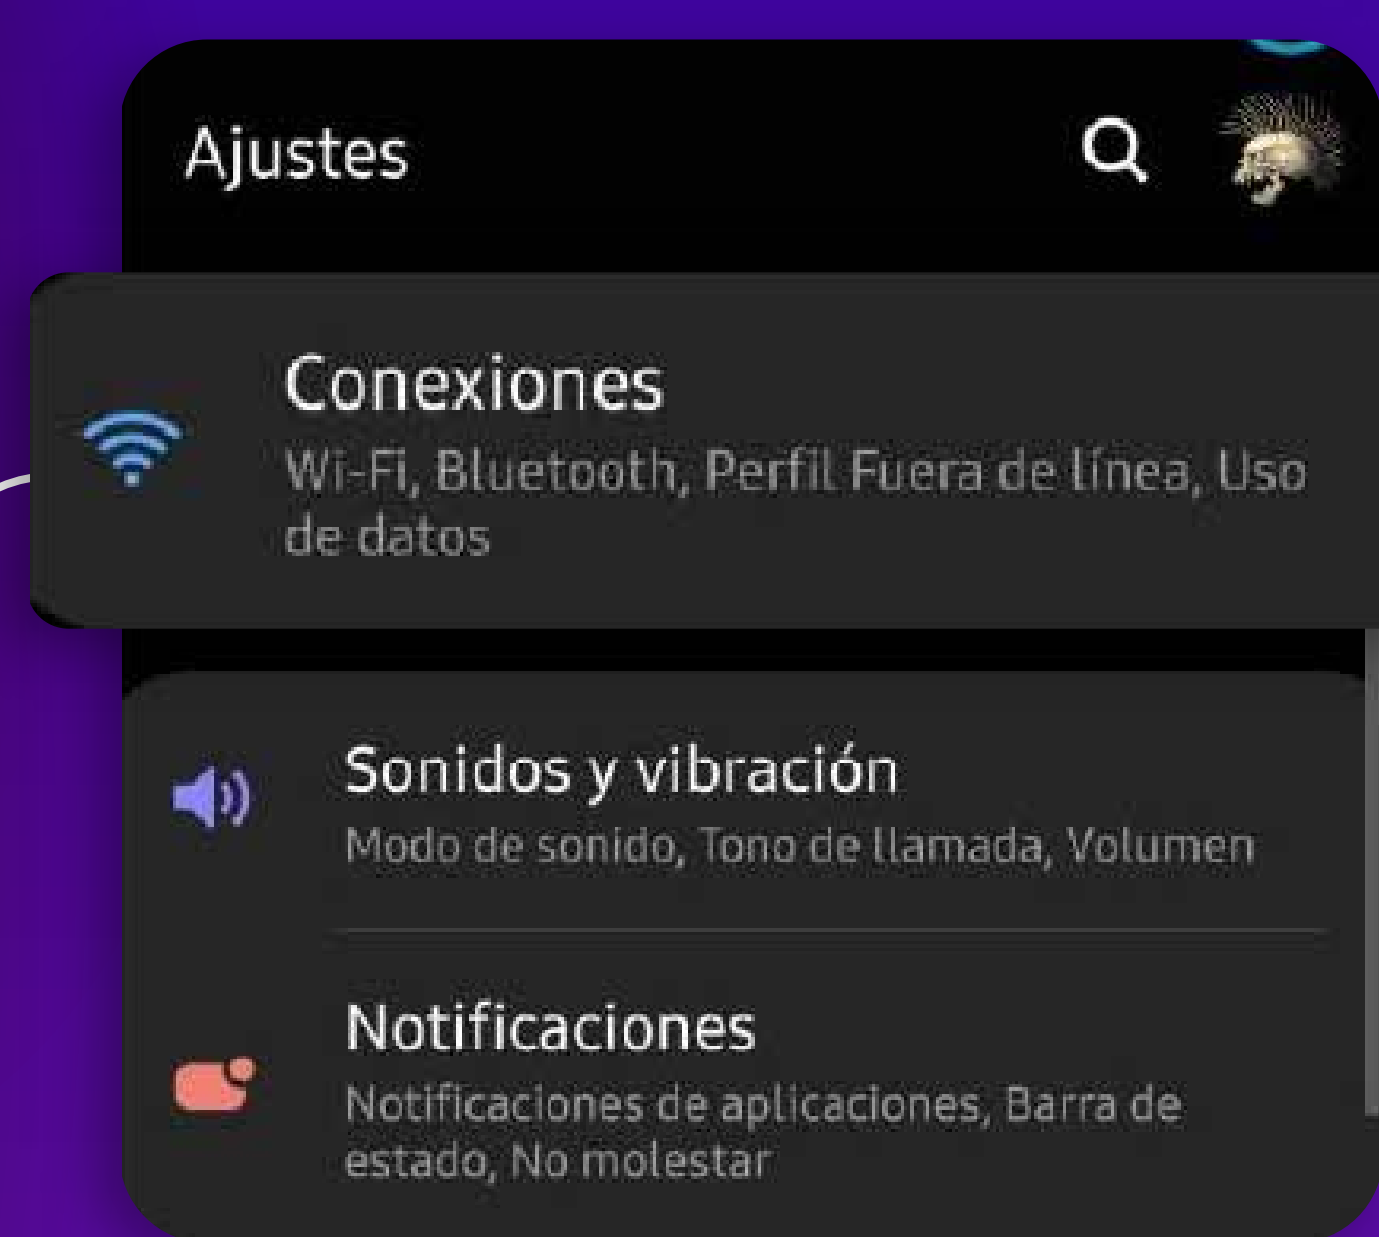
Ajustes

Conexiones
Wi-Fi, Bluetooth, Perfil Fuera de línea, Uso de datos

Sonidos y vibración
Modo de sonido, Tono de llamada, Volumen

Notificaciones
Notificaciones de aplicaciones, Barra de estado, No molestar